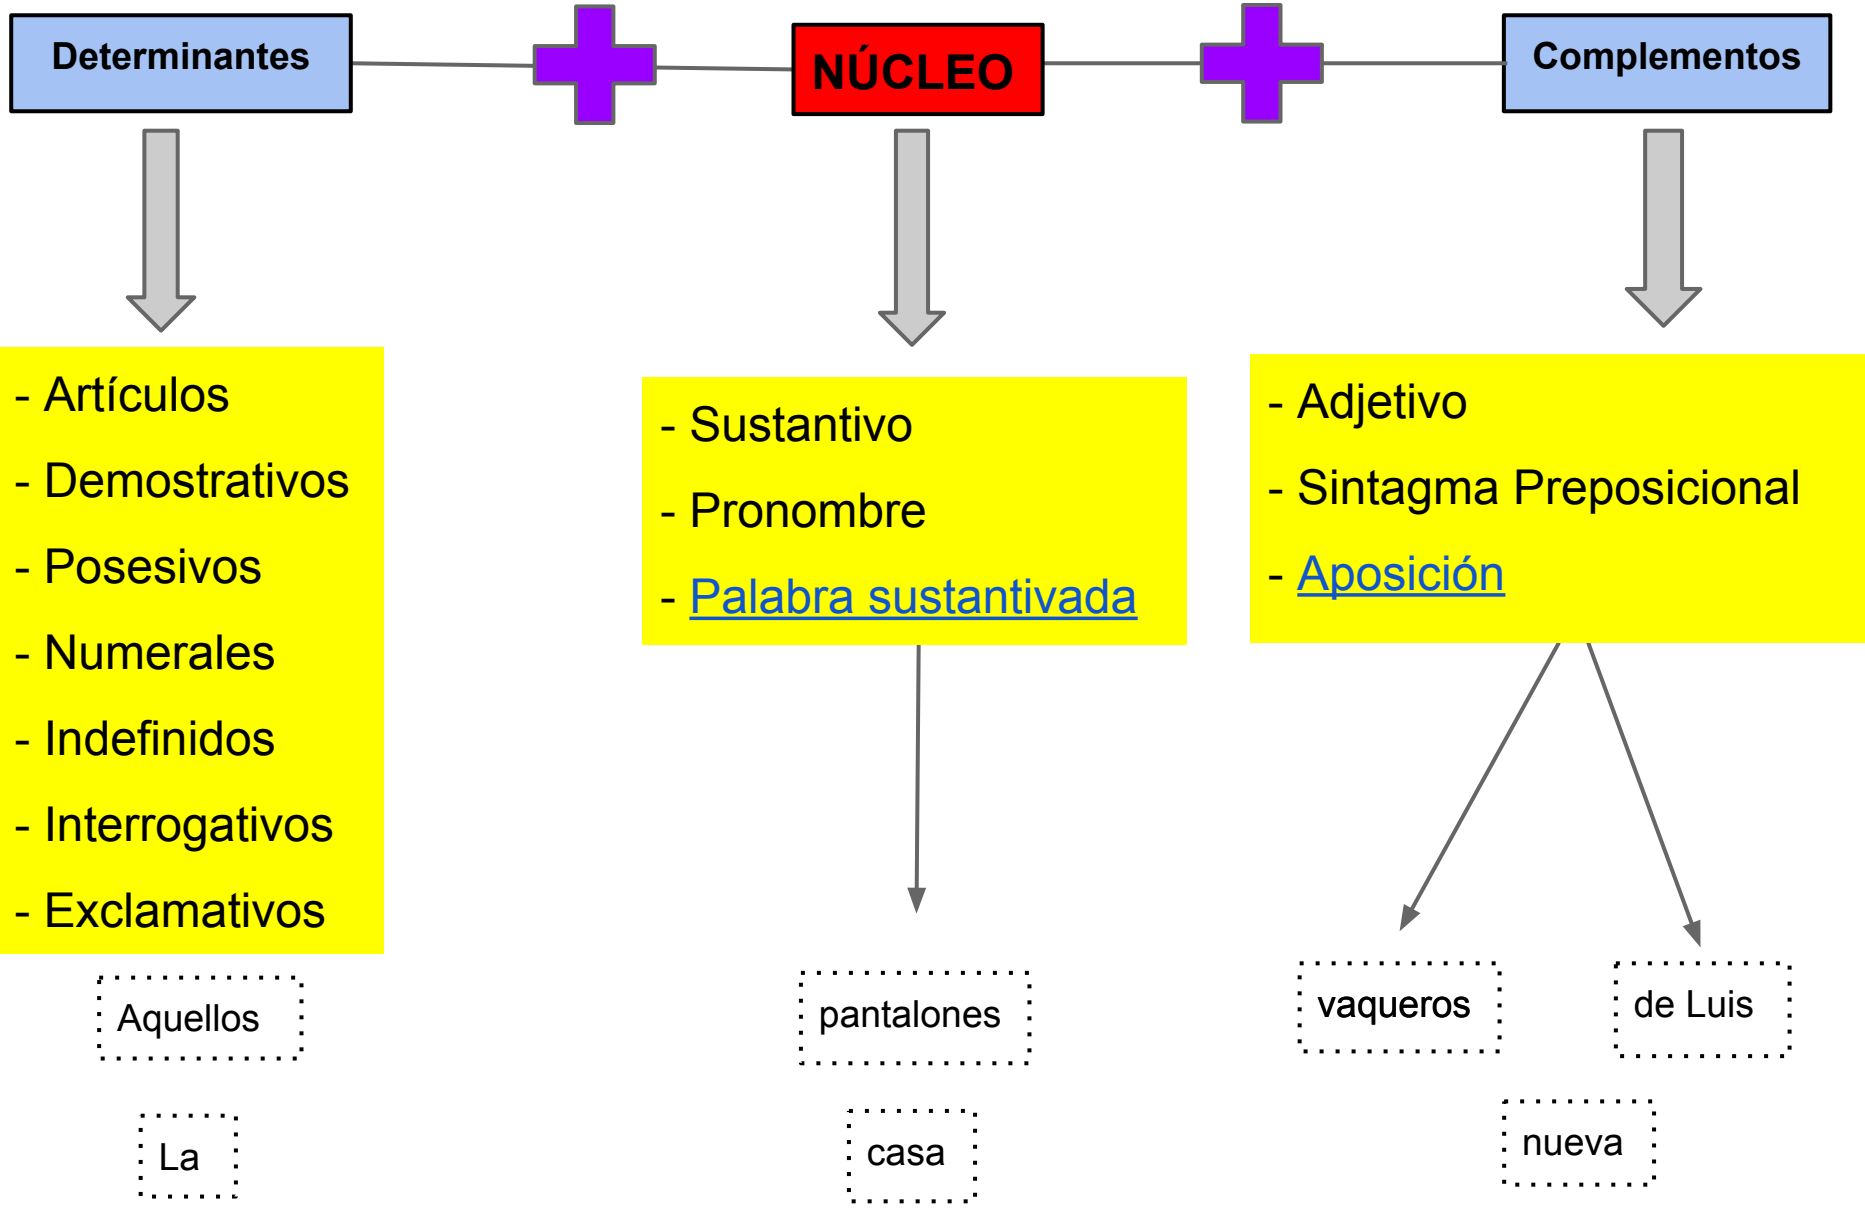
Determinantes

NÚCLEO

Complementos

- Artículos
- Demostrativos
- Posesivos
- Numerales
- Indefinidos
- Interrogativos
- Exclamativos

- Sustantivo
- Pronombre
- Palabra sustantivada

- Adjetivo
- Sintagma Preposicional
- Aposición

Aquellos

La

pantalones

casa

vaqueros

de Luis

nueva